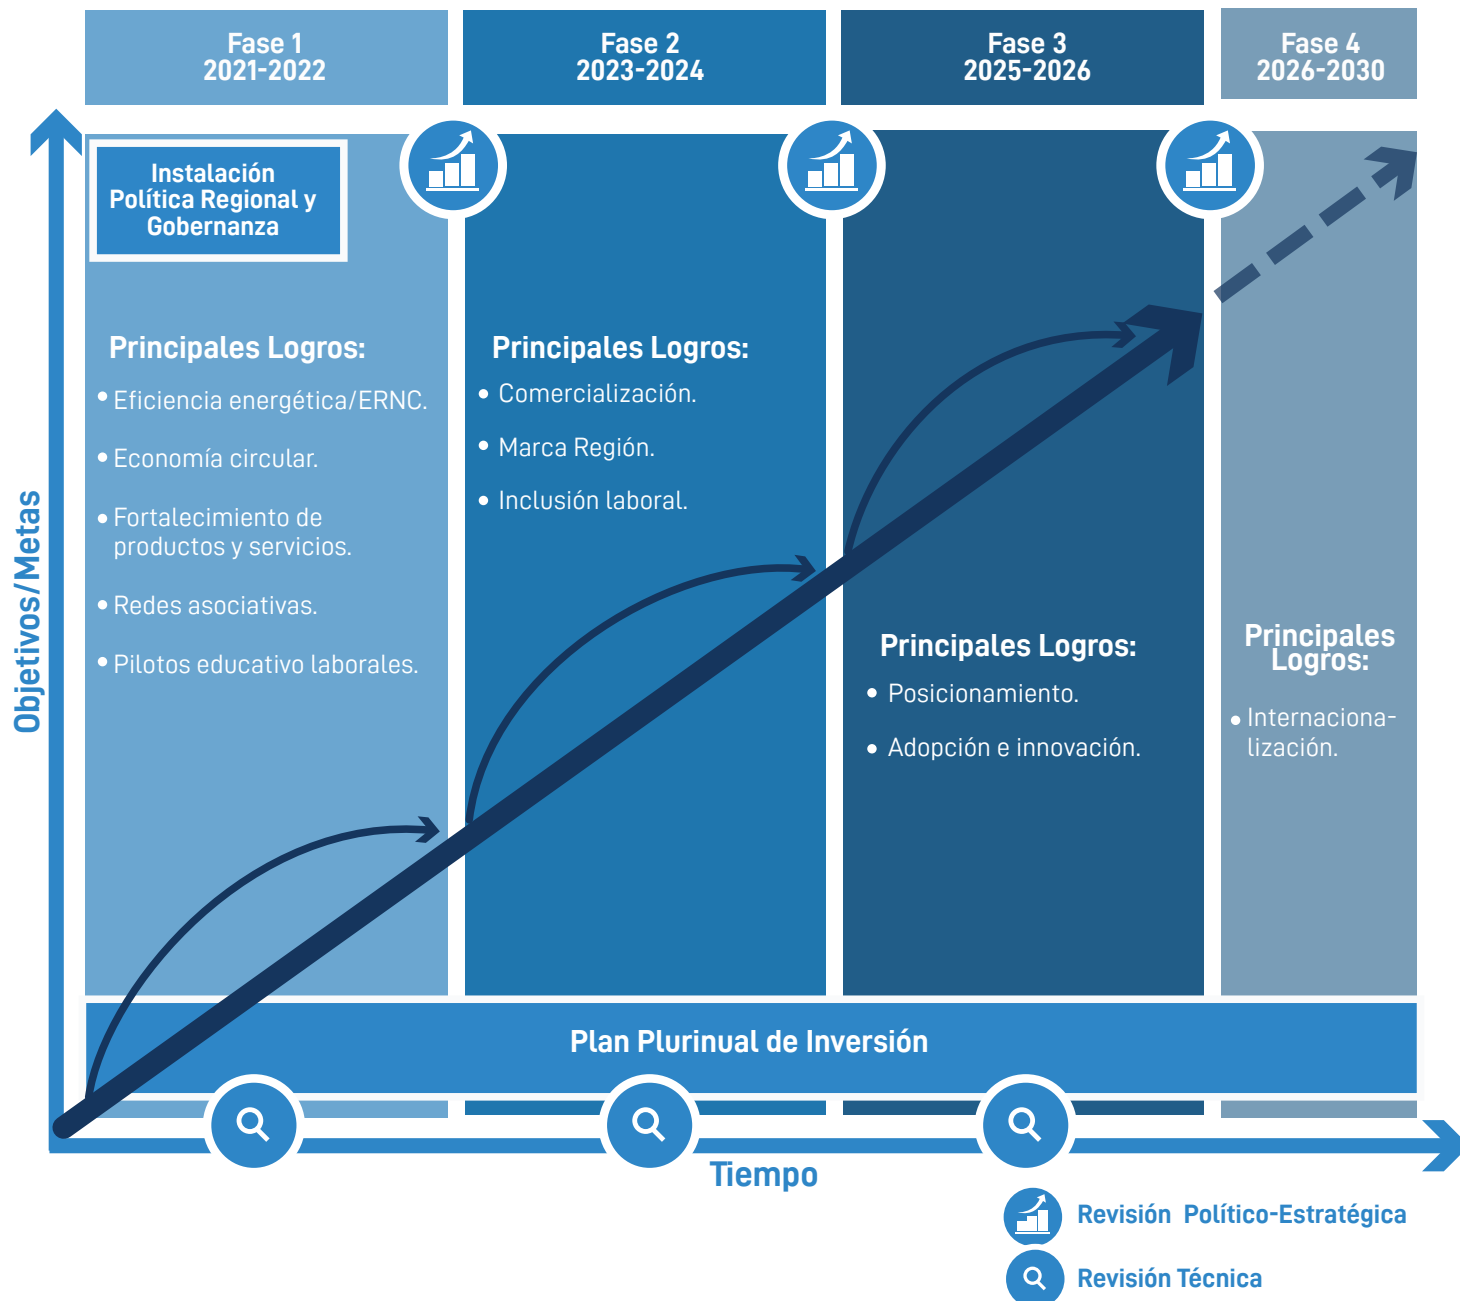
Fase 1
2021-2022

Fase 2
2023-2024

Fase 3
2025-2026

Fase 4
2026-2030

Instalación Política Regional y Gobernanza

Principales Logros:
• Eficiencia energética/ERNC.
• Economía circular.
• Fortalecimiento de productos y servicios.
• Redes asociativas.
• Pilotos educativo laborales.

Principales Logros:
• Comercialización.
• Marca Región.
• Inclusión laboral.

Principales Logros:
• Posicionamiento.
• Adopción e innovación.

Principales Logros:
• Internacionalización.

Objetivos/Metas

Plan Plurinual de Inversión

Tiempo

Revisión Político-Estratégica

Revisión Técnica